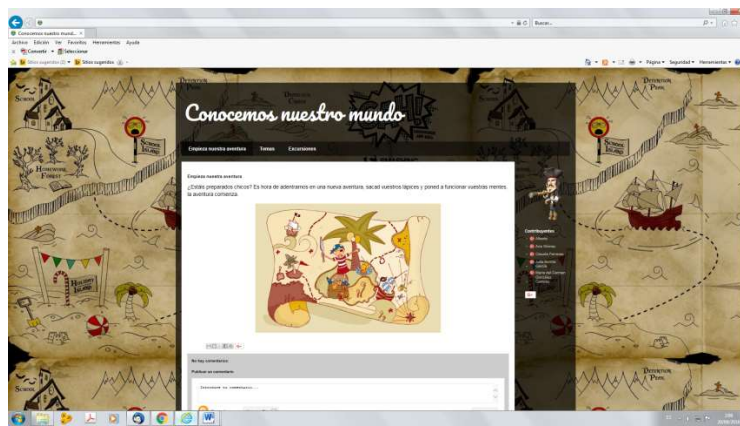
Conocemos nuestro mund... ×

Buscar...

Archivo Edición Ver Favoritos Herramientas Ayuda

Convertir Seleccionar

Sitios sugeridos Sitios sugeridos

Página Seguridad Herramientas

Conocemos nuestro mundo

Empieza nuestra aventura Temas Excursiones

Empieza nuestra aventura

¿Estáis preparados chicos? Es hora de adentrarnos en una nueva aventura, sacad vuestros lápices y poned a funcionar vuestras mentes. la aventura comienza.

Contribuyentes

No hay comentarios:

Publicar un comentario

Introduce tu comentario...

SCHOOL

SCHOOL ISLAND

HOMEWORK FOREST

DETENTION PRISON

DETENTION POND